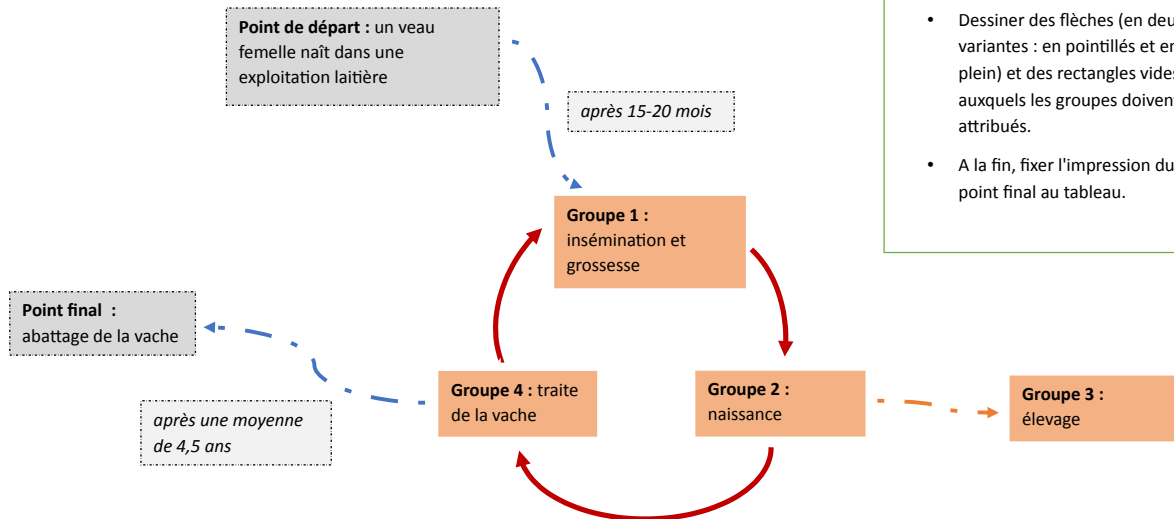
**Point de départ :** un veau femelle naît dans une exploitation laitière

*après 15-20 mois*

- Dessiner des flèches (en deu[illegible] variantes : en pointillés et en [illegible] plein) et des rectangles vide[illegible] auxquels les groupes doiven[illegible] attribués.
- A la fin, fixer l'impression du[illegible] point final au tableau.

**Groupe 1 :** insémination et grossesse

**Point final :** abattage de la vache

**Groupe 4 :** traite de la vache

**Groupe 2 :** naissance

**Groupe 3 :** élevage

*après une moyenne de 4,5 ans*